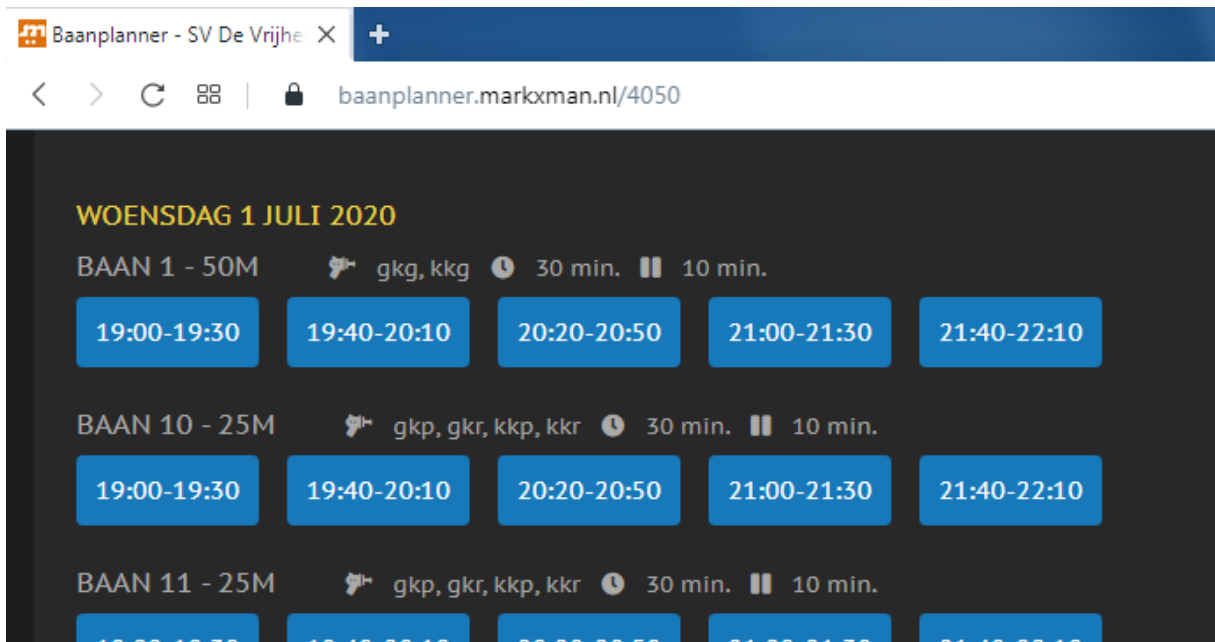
Baanplanner - SV De Vrijhe ✕ +

baanplanner.markxman.nl/4050

WOENSDAG 1 JULI 2020

BAAN 1 - 50M gkg, kkg 30 min. 10 min.

19:00-19:30 19:40-20:10 20:20-20:50 21:00-21:30 21:40-22:10

BAAN 10 - 25M gkp, gkr, kkp, kkr 30 min. 10 min.

19:00-19:30 19:40-20:10 20:20-20:50 21:00-21:30 21:40-22:10

BAAN 11 - 25M gkp, gkr, kkp, kkr 30 min. 10 min.

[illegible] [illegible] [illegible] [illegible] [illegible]